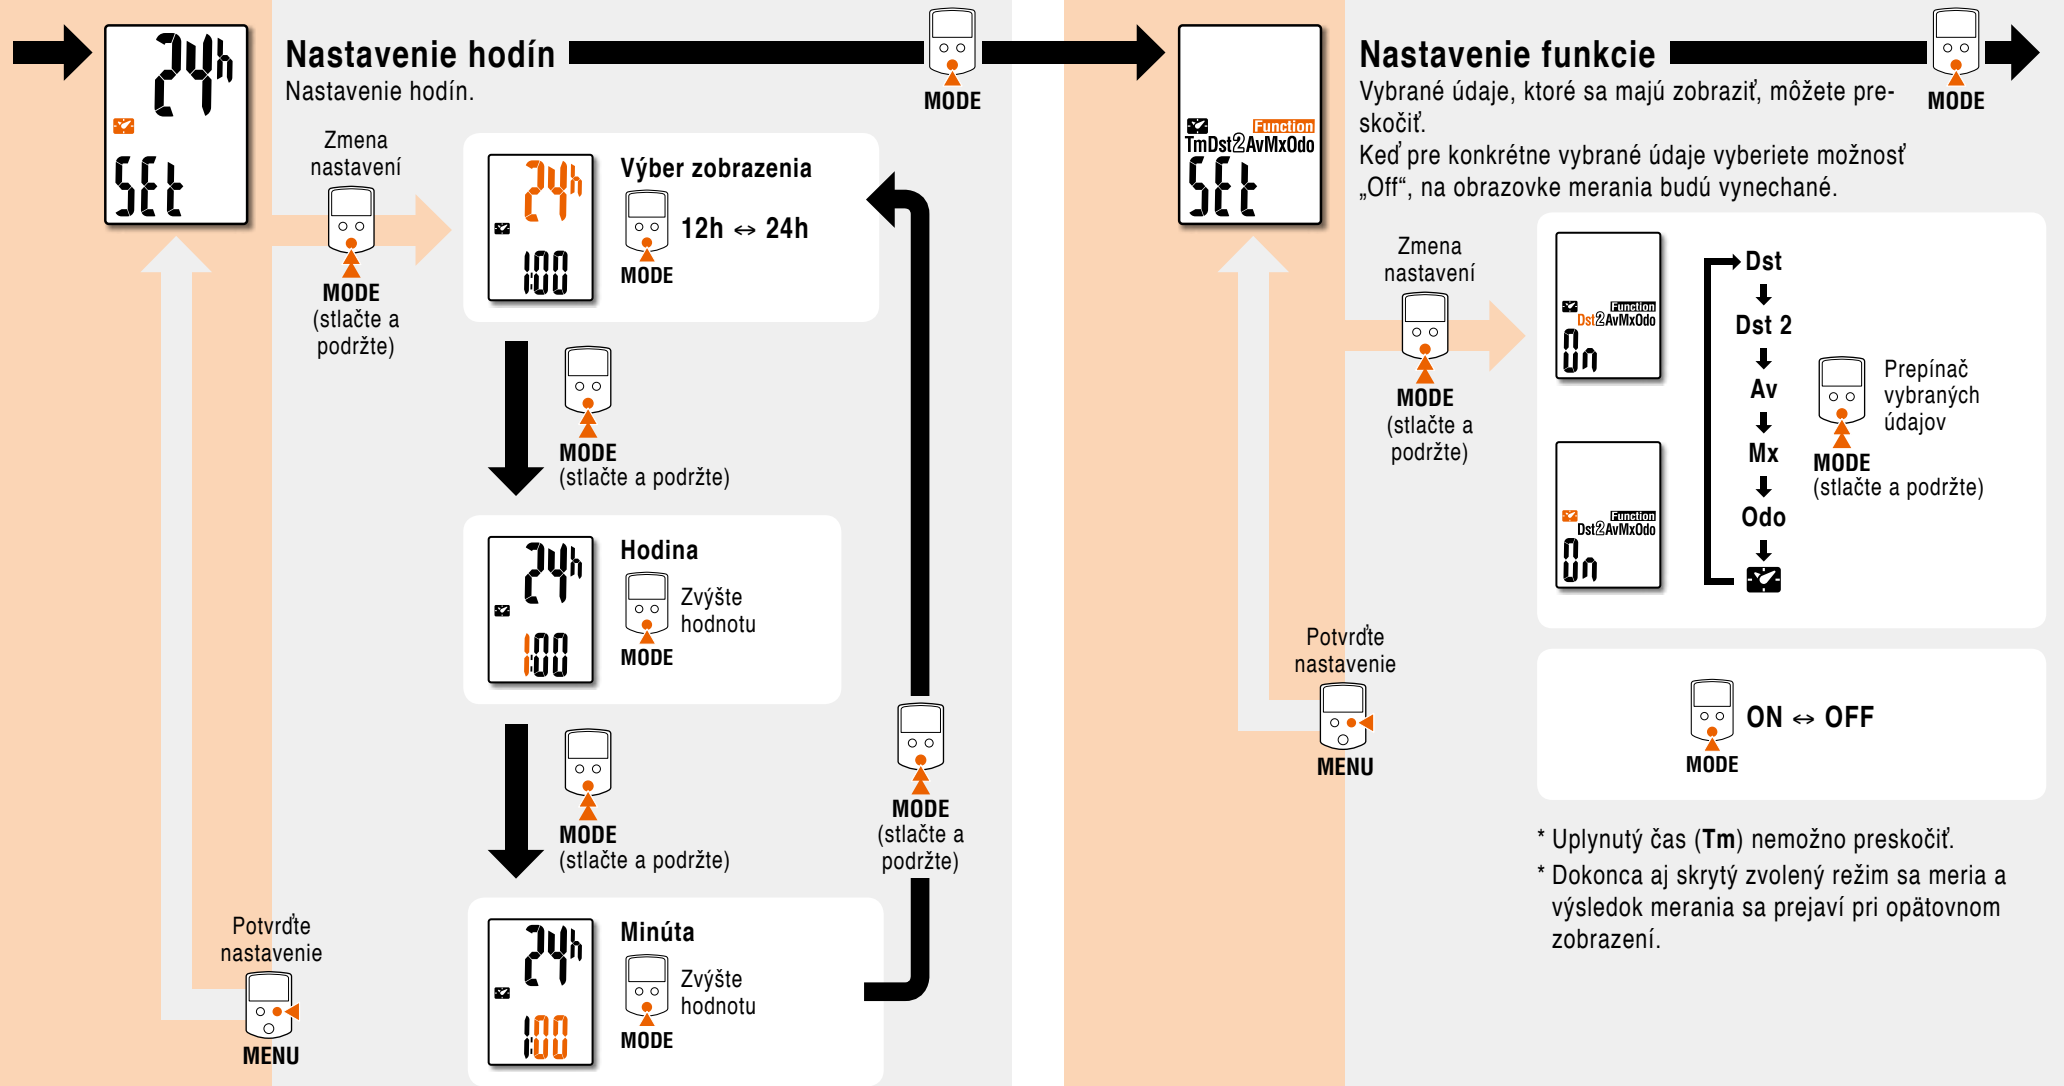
24h
SEt

Nastavenie hodín
Nastavenie hodín.

MODE

Zmena nastavení
MODE
(stlačte a podržte)

24h
1:00
Výber zobrazenia
12h ⇔ 24h
MODE

MODE
(stlačte a podržte)

24h
1:00
Hodina
Zvýšte hodnotu
MODE

MODE
(stlačte a podržte)

MODE
(stlačte a podržte)

24h
1:00
Minúta
Zvýšte hodnotu
MODE

Potvrďte nastavenie
MENU

Function
TmDst2AvMxOdo
SEt

Nastavenie funkcie
Vybrané údaje, ktoré sa majú zobraziť, môžete preskočiť.
Keď pre konkrétne vybrané údaje vyberiete možnosť „Off“, na obrazovke merania budú vynechané.

MODE

Zmena nastavení
MODE
(stlačte a podržte)

Function
Dst2AvMxOdo
On

Function
Dst2AvMxOdo
On

Dst
Dst 2
Av
Mx
Odo

Prepínač vybraných údajov
MODE
(stlačte a podržte)

Potvrďte nastavenie
MENU

ON ⇔ OFF
MODE

* Uplynutý čas (Tm) nemožno preskočiť.
* Dokonca aj skrytý zvolený režim sa meria a výsledok merania sa prejaví pri opätovnom zobrazení.